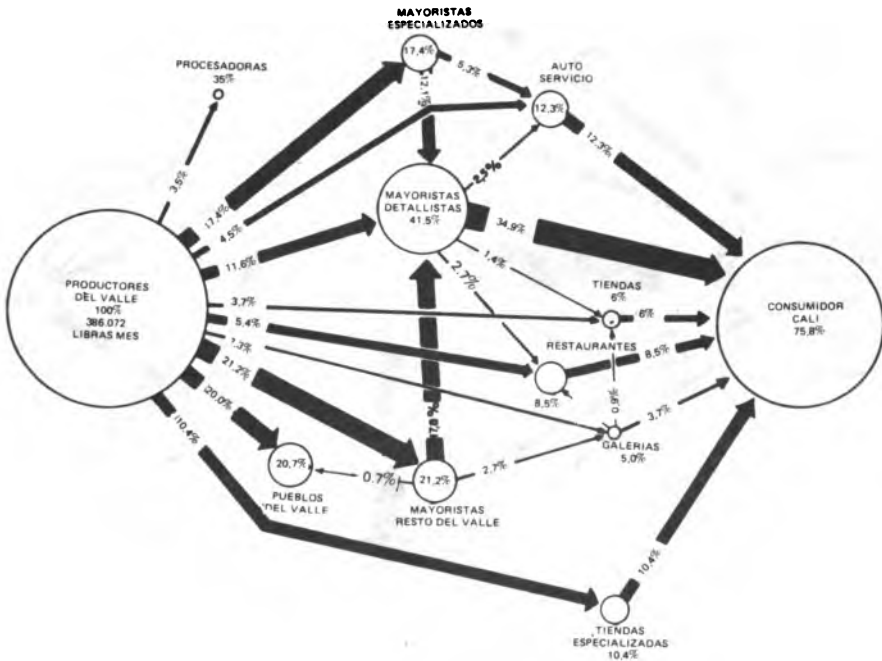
MAYORISTAS ESPECIALIZADOS

17,4%

5,3%

AUTO SERVICIO

12,3%

PROCESADORAS 3,5%

12,1%

3,5%

17,4%

4,5%

2,5%

12,3%

MAYORISTAS DETALLISTAS 41,5%

34,9%

11,6%

1,4%

2,7%

TIENDAS 6%

6%

PRODUCTORES DEL VALLE 100% 386.072 LIBRAS MES

3,7%

5,4%

RESTAURANTES

8,5%

1,3%

8,5%

0,9%

21,2%

20,0%

17,8%

3,7%

GALERIAS 5,0%

10,4%

20,7%

0,7%

21,2%

2,7%

PUEBLOS DEL VALLE

MAYORISTAS RESTO DEL VALLE

CONSUMIDOR CALI 75,8%

10,4%

TIENDAS ESPECIALIZADAS 10,4%